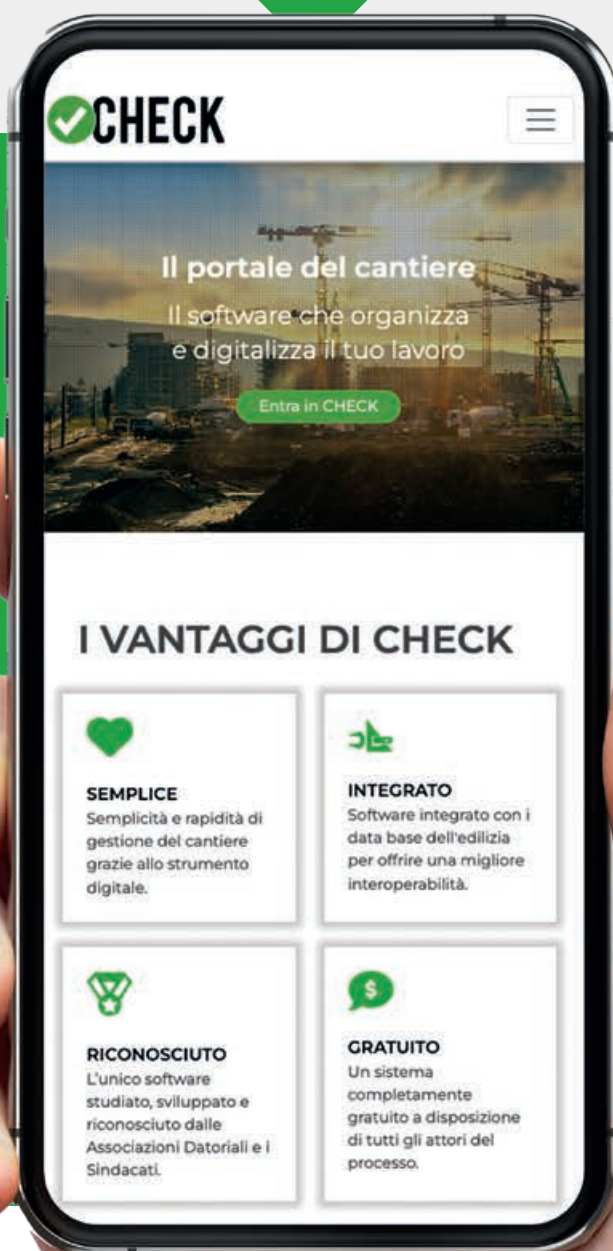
CHECK

Il portale del cantiere

Il software che organizza e digitalizza il tuo lavoro

Entra in CHECK

I VANTAGGI DI CHECK

SEMPLICE
Semplicità e rapidità di gestione del cantiere grazie allo strumento digitale.

INTEGRATO
Software integrato con i data base dell'edilizia per offrire una migliore interoperabilità.

RICONOSCIUTO
L'unico software studiato, sviluppato e riconosciuto dalle Associazioni Datoriali e i Sindacati.

$

GRATUITO
Un sistema completamente gratuito a disposizione di tutti gli attori del processo.